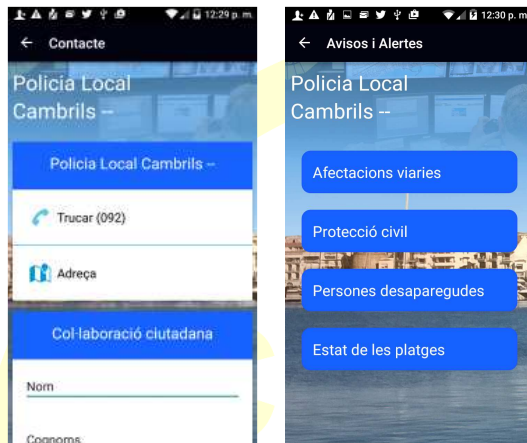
12:29 p. m.

Contacte

Policia Local Cambrils --

Policia Local Cambrils --

Trucar (092)

Adreça

Col·laboració ciutadana

Nom

Cognoms

12:30 p. m.

Avisos i Alertes

Policia Local Cambrils --

Afectacions viaries

Protecció civil

Persones desaparegudes

Estat de les platges